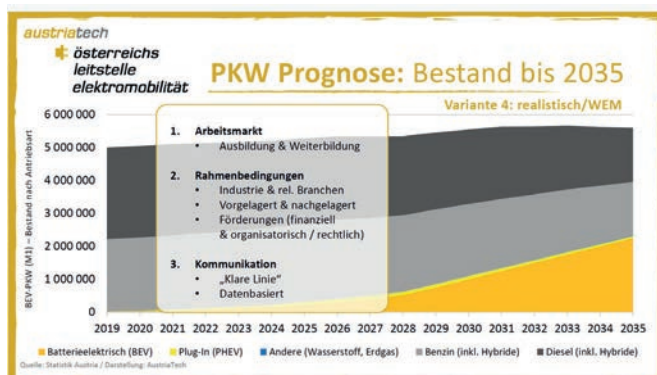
austriatech

österreichs leitstelle elektromobilität

PKW Prognose: Bestand bis 2035

Variante 4: realistisch/WEM

6 000 000
5 000 000
4 000 000
3 000 000
2 000 000
1 000 000
0

BEV-PKW (M1) – Bestand nach Antriebsart

1. Arbeitsmarkt
• Ausbildung & Weiterbildung

2. Rahmenbedingungen
• Industrie & rel. Branchen
• Vorgelagert & nachgelagert
• Förderungen (finanziell & organisatorisch / rechtlich)

3. Kommunikation
• „Klare Linie"
• Datenbasiert

2019 2020 2021 2022 2023 2024 2025 2026 2027 2028 2029 2030 2031 2032 2033 2034 2035

Batterieelektrisch (BEV) Plug-In (PHEV) Andere (Wasserstoff, Erdgas) Benzin (inkl. Hybride) Diesel (inkl. Hybride)

Quelle: Statistik Austria / Darstellung: AustriaTech